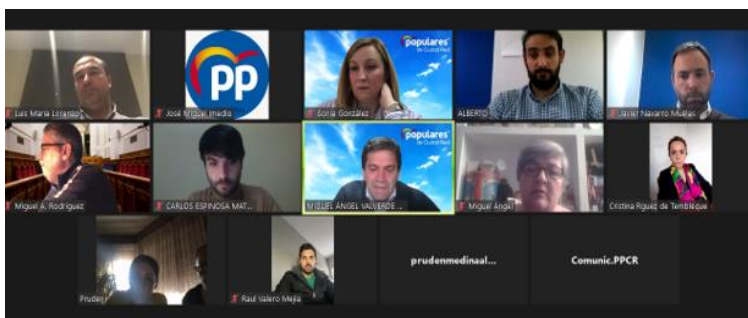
Luis María Lorente
PP
José Miguel Imedio
populares de Ciudad Real
Sonia González
ALBERTO
Javier Navarro Muelas
Miguel A. Rodríguez
CARLOS ESPINOSA MAT...
populares de Ciudad Real
MIGUEL ÁNGEL VALVERDE ...
Miguel Ángel
Cristina Rguez de Tembleque
Pruden
Raul Valero Mejía
prudenmedinaal...
Comunic.PPCR